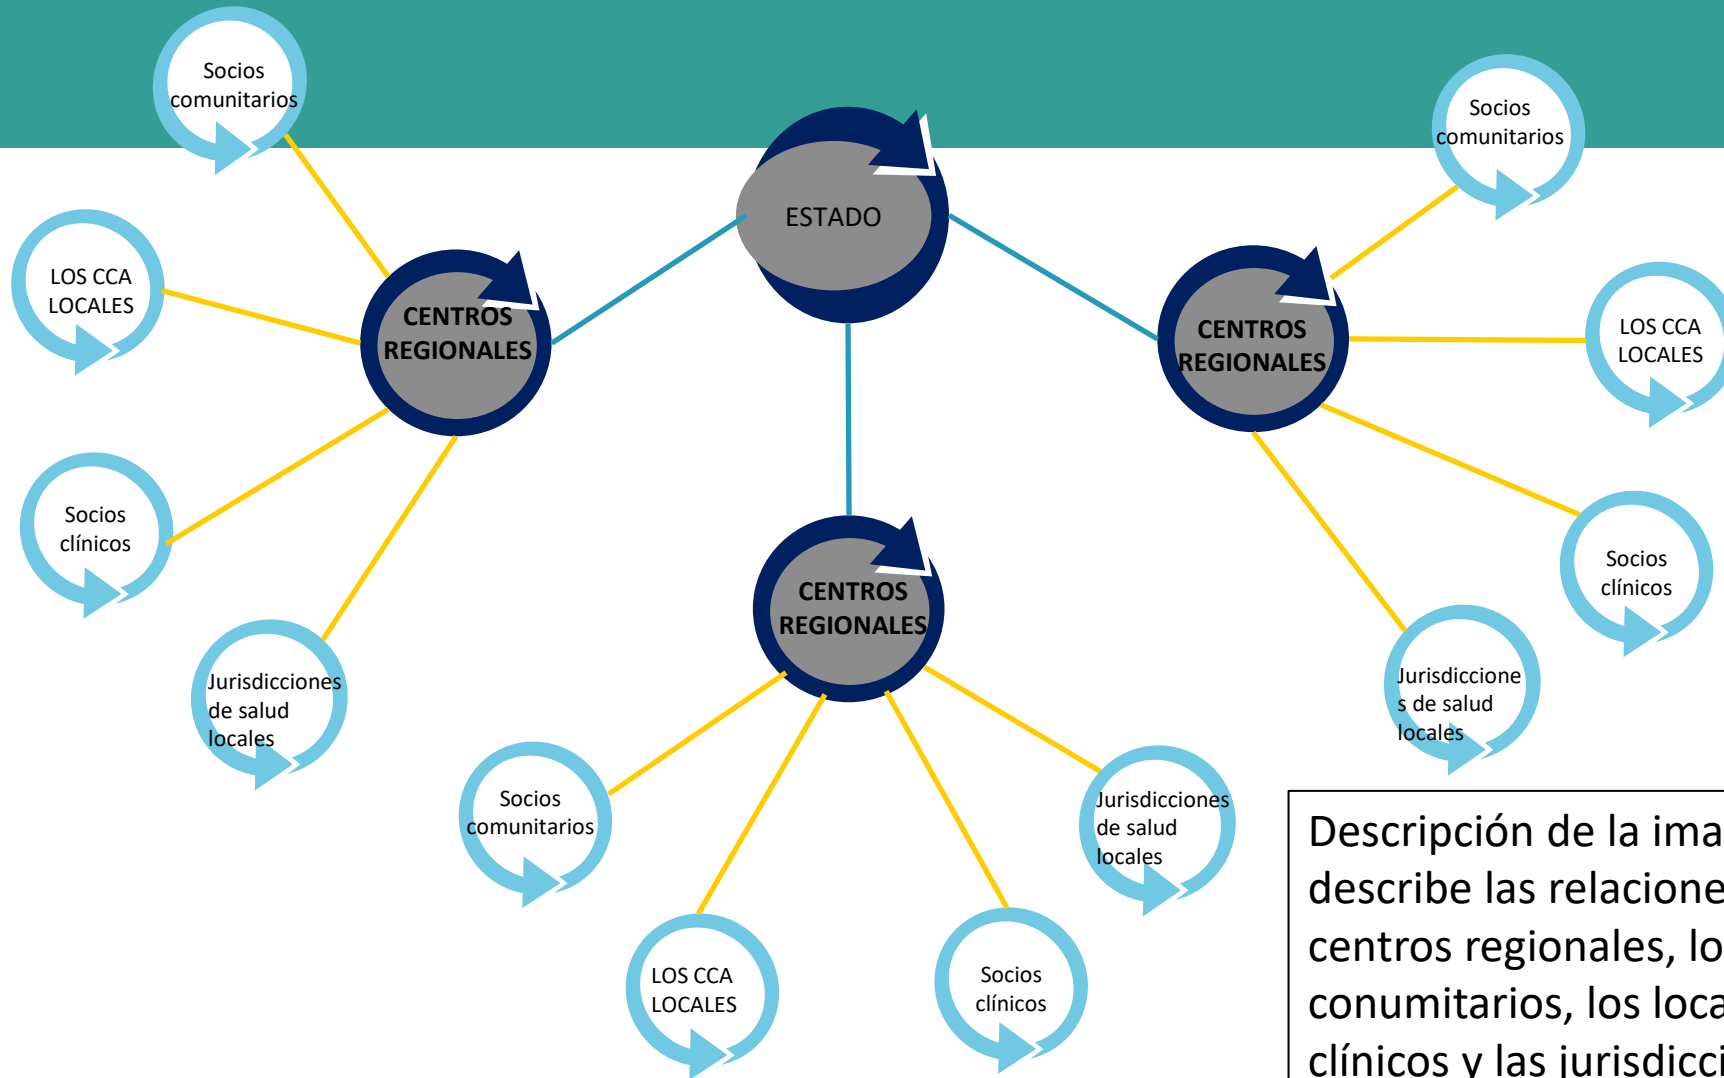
Socios comunitarios

LOS CCA LOCALES

Socios clínicos

Jurisdicciones de salud locales

CENTROS REGIONALES

ESTADO

CENTROS REGIONALES

Socios comunitarios

LOS CCA LOCALES

Socios clínicos

Jurisdiccione s de salud locales

CENTROS REGIONALES

Socios comunitarios

LOS CCA LOCALES

Socios clínicos

Jurisdicciones de salud locales

Descripción de la ima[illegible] describe las relacione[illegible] centros regionales, lo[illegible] conumitarios, los loca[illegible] clínicos y las jurisdicci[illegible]